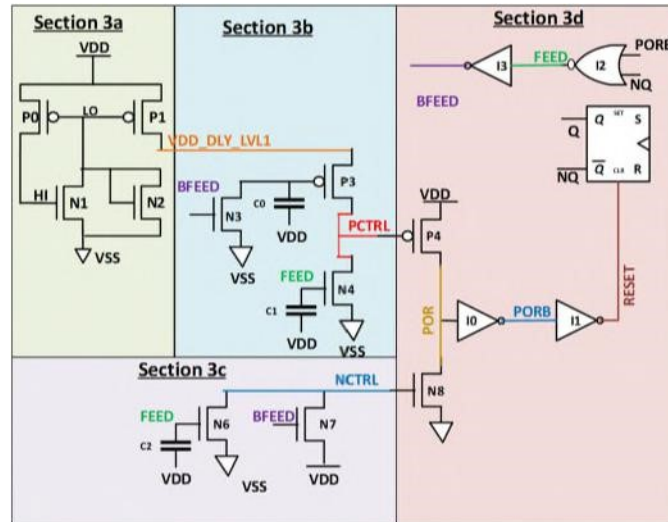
Section 3a
VDD
P0
LO
P1
HI
N1
N2
VSS

Section 3b
VDD_DLY_LVL1
BFEED
N3
C0
VDD
P3
VSS
PCTRL
FEED
N4
C1
VDD
VSS

Section 3d
I3
FEED
I2
PORB
NQ
BFEED
Q
SET
S
$\overline{NQ}$
$\overline{Q}$
CLR
R
VDD
P4
RESET
POR
I0
PORB
I1

Section 3c
NCTRL
N8
FEED
N6
BFEED
N7
C2
VDD
VSS
VDD